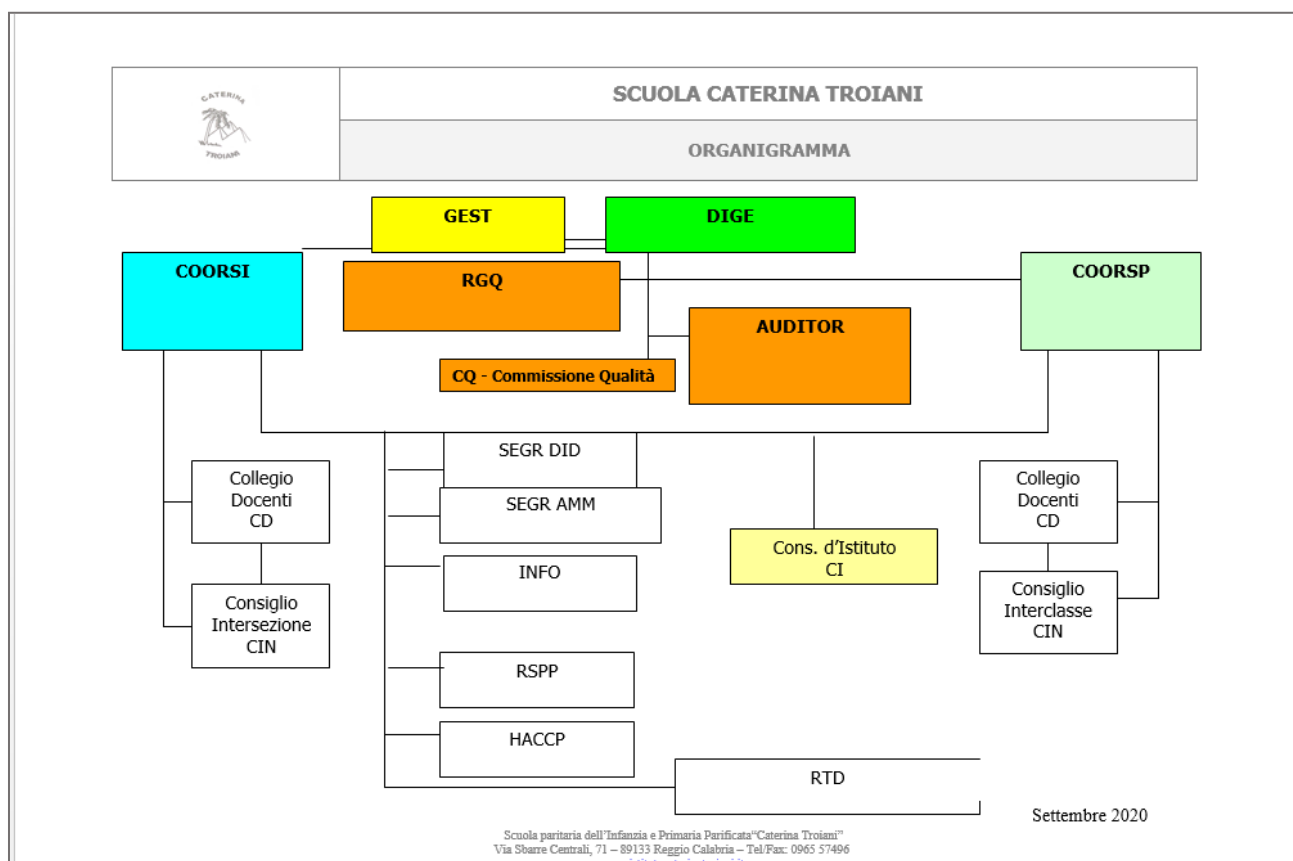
CATERINA TROIANI

SCUOLA CATERINA TROIANI

ORGANIGRAMMA

GEST

DIGE

COORSI

RGQ

COORSP

AUDITOR

CQ - Commissione Qualità

SEGR DID

SEGR AMM

INFO

RSPP

HACCP

RTD

Collegio Docenti CD

Consiglio Intersezione CIN

Cons. d'Istituto CI

Collegio Docenti CD

Consiglio Interclasse CIN

Settembre 2020

Scuola paritaria dell'Infanzia e Primaria Parificata"Caterina Troiani"
Via Sbarre Centrali, 71 – 89133 Reggio Calabria – Tel/Fax: 0965 57496
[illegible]